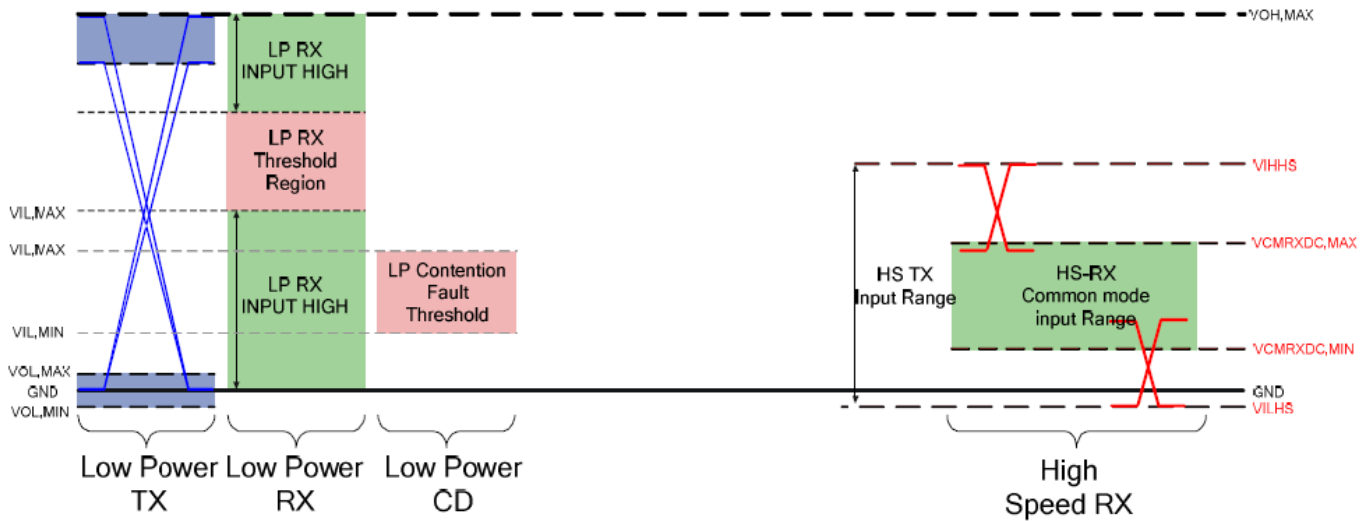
VOH,MAX

LP RX INPUT HIGH

LP RX Threshold Region

VIL,MAX

VIL,MAX

LP RX INPUT HIGH

LP Contention Fault Threshold

VIL,MIN

VOL,MAX
GND
VOL,MIN

VIHHS

VCMRXDC,MAX

HS TX Input Range

HS-RX Common mode input Range

VCMRXDC,MIN

GND
VILHS

Low Power TX

Low Power RX

Low Power CD

High Speed RX